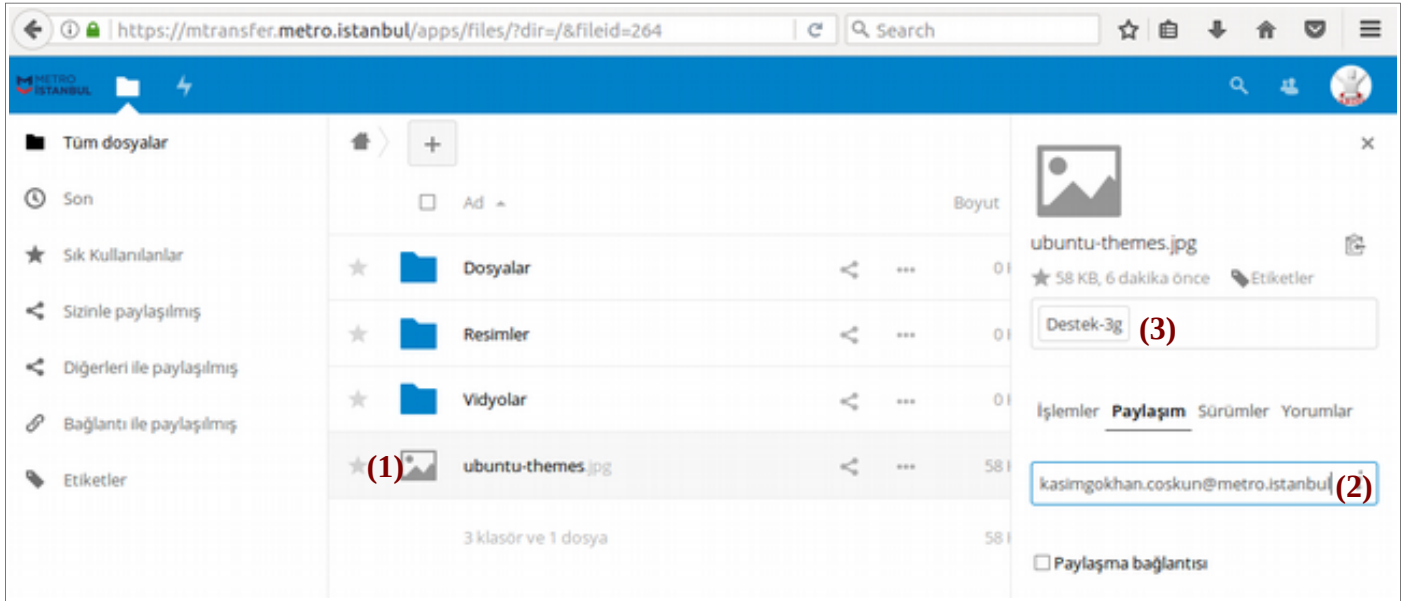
https://mtransfer.metro.istanbul/apps/files/?dir=/&fileid=264

Search

METRO İSTANBUL

Tüm dosyalar

Son

Sık Kullanılanlar

Sizinle paylaşılmış

Diğerleri ile paylaşılmış

Bağlantı ile paylaşılmış

Etiketler

+

Ad

Boyut

Dosyalar

0

Resimler

0

Vidyolar

0

(1)

ubuntu-themes.jpg

58

3 klasör ve 1 dosya

58

ubuntu-themes.jpg

58 KB, 6 dakika önce

Etiketler

Destek-3g (3)

İşlemler Paylaşım Sürümler Yorumlar

kasimgokhan.coskun@metro.istanbul (2)

Paylaşma bağlantısı